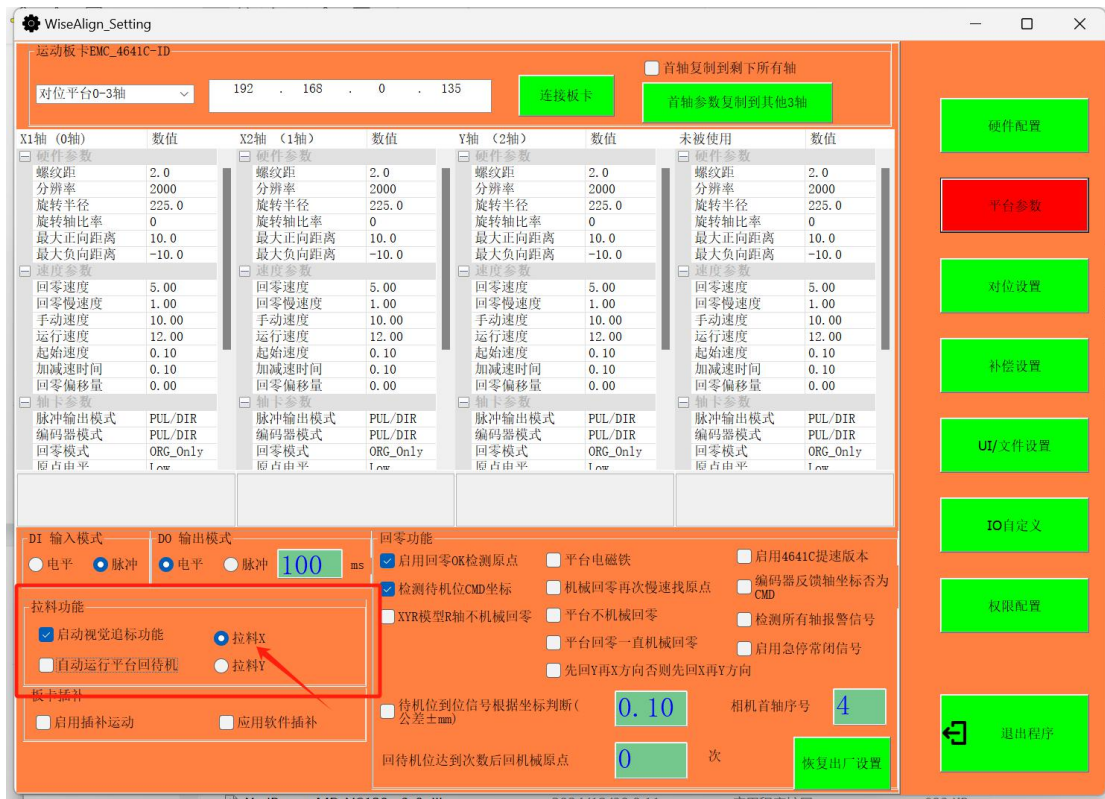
WiseAlign_Setting

运动板卡EMC_4641C-ID

对位平台0-3轴

192 . 168 . 0 . 135

连接板卡

首轴复制到剩下所有轴

首轴参数复制到其他3轴

| X1轴 (0轴) | 数值 | X2轴 (1轴) | 数值 | Y轴 (2轴) | 数值 | 未被使用 | 数值 |
|---|---|---|---|---|---|---|---|
| 硬件参数 | | 硬件参数 | | 硬件参数 | | 硬件参数 | |
| 螺纹距 | 2.0 | 螺纹距 | 2.0 | 螺纹距 | 2.0 | 螺纹距 | 2.0 |
| 分辨率 | 2000 | 分辨率 | 2000 | 分辨率 | 2000 | 分辨率 | 2000 |
| 旋转半径 | 225.0 | 旋转半径 | 225.0 | 旋转半径 | 225.0 | 旋转半径 | 225.0 |
| 旋转轴比率 | 0 | 旋转轴比率 | 0 | 旋转轴比率 | 0 | 旋转轴比率 | 0 |
| 最大正向距离 | 10.0 | 最大正向距离 | 10.0 | 最大正向距离 | 10.0 | 最大正向距离 | 10.0 |
| 最大负向距离 | -10.0 | 最大负向距离 | -10.0 | 最大负向距离 | -10.0 | 最大负向距离 | -10.0 |
| 速度参数 | | 速度参数 | | 速度参数 | | 速度参数 | |
| 回零速度 | 5.00 | 回零速度 | 5.00 | 回零速度 | 5.00 | 回零速度 | 5.00 |
| 回零慢速度 | 1.00 | 回零慢速度 | 1.00 | 回零慢速度 | 1.00 | 回零慢速度 | 1.00 |
| 手动速度 | 10.00 | 手动速度 | 10.00 | 手动速度 | 10.00 | 手动速度 | 10.00 |
| 运行速度 | 12.00 | 运行速度 | 12.00 | 运行速度 | 12.00 | 运行速度 | 12.00 |
| 起始速度 | 0.10 | 起始速度 | 0.10 | 起始速度 | 0.10 | 起始速度 | 0.10 |
| 加减速时间 | 0.10 | 加减速时间 | 0.10 | 加减速时间 | 0.10 | 加减速时间 | 0.10 |
| 回零偏移量 | 0.00 | 回零偏移量 | 0.00 | 回零偏移量 | 0.00 | 回零偏移量 | 0.00 |
| 轴卡参数 | | 轴卡参数 | | 轴卡参数 | | 轴卡参数 | |
| 脉冲输出模式 | PUL/DIR | 脉冲输出模式 | PUL/DIR | 脉冲输出模式 | PUL/DIR | 脉冲输出模式 | PUL/DIR |
| 编码器模式 | PUL/DIR | 编码器模式 | PUL/DIR | 编码器模式 | PUL/DIR | 编码器模式 | PUL/DIR |
| 回零模式 | ORG_Only | 回零模式 | ORG_Only | 回零模式 | ORG_Only | 回零模式 | ORG_Only |
| 原点电平 | Low | 原点电平 | Low | 原点电平 | Low | 原点电平 | Low |

DI 输入模式
电平 脉冲

DO 输出模式
电平 脉冲 100 ms

拉料功能
启动视觉追标功能
拉料X
自动运行平台回待机
拉料Y

板卡插补
启用插补运动
应用软件插补

回零功能
启用回零OK检测原点
检测待机位CMD坐标
XYR模型R轴不机械回零
平台电磁铁
机械回零再次慢速找原点
平台不机械回零
平台回零一直机械回零
先回Y再X方向否则先回X再Y方向
启用4641C提速版本
编码器反馈轴坐标否为CMD
检测所有轴报警信号
启用急停常闭信号

待机位到位信号根据坐标判断(公差±mm)
0.10
相机首轴序号
4
回待机位达到次数后回机械原点
0
次
恢复出厂设置

硬件配置
平台参数
对位设置
补偿设置
UI/文件设置
IO自定义
权限配置
退出程序